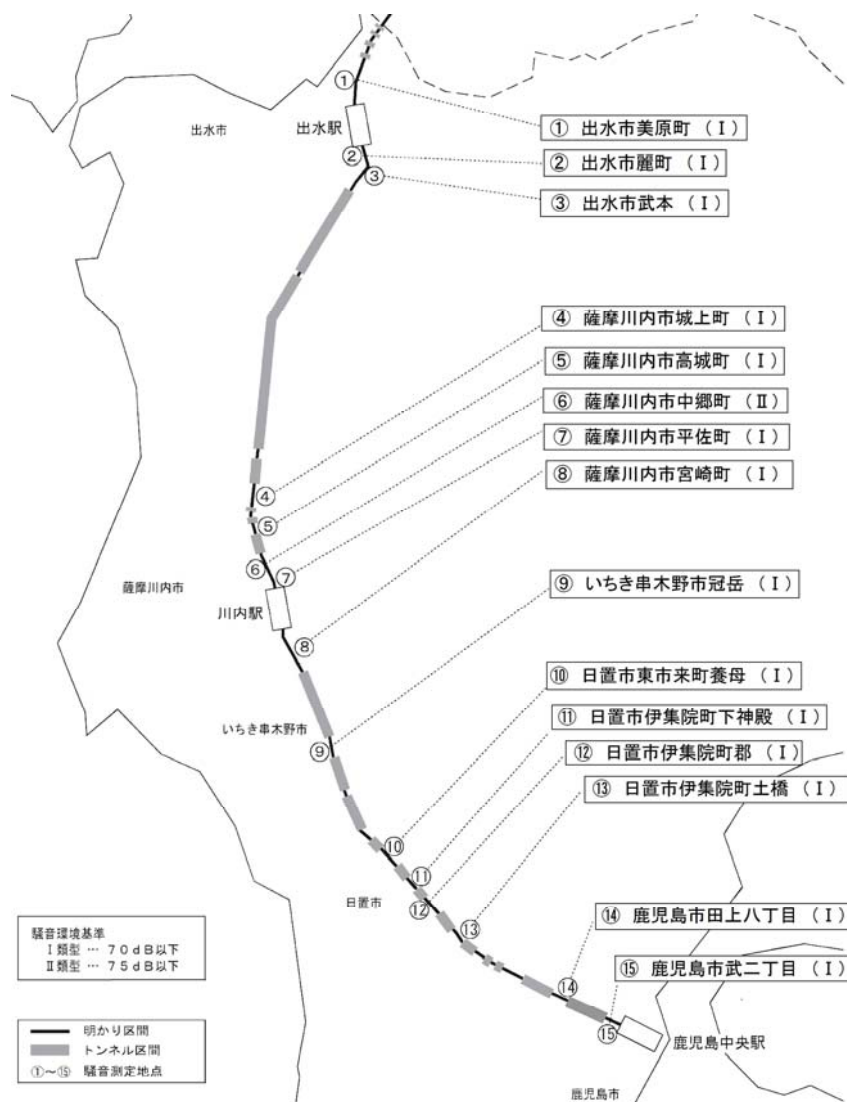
出水市

出水駅

① 出水市美原町 (Ⅰ)

② 出水市麗町 (Ⅰ)

③ 出水市武本 (Ⅰ)

④ 薩摩川内市城上町 (Ⅰ)

⑤ 薩摩川内市高城町 (Ⅰ)

⑥ 薩摩川内市中郷町 (Ⅱ)

⑦ 薩摩川内市平佐町 (Ⅰ)

⑧ 薩摩川内市宮崎町 (Ⅰ)

薩摩川内市

川内駅

⑨ いちき串木野市冠岳 (Ⅰ)

⑩ 日置市東市来町養母 (Ⅰ)

いちき串木野市

⑪ 日置市伊集院町下神殿 (Ⅰ)

⑫ 日置市伊集院町郡 (Ⅰ)

⑬ 日置市伊集院町土橋 (Ⅰ)

日置市

⑭ 鹿児島市田上八丁目 (Ⅰ)

⑮ 鹿児島市武二丁目 (Ⅰ)

騒音環境基準
Ⅰ類型 … 70dB以下
Ⅱ類型 … 75dB以下

明かり区間
トンネル区間
①～⑮ 騒音測定地点

鹿児島中央駅

鹿児島市